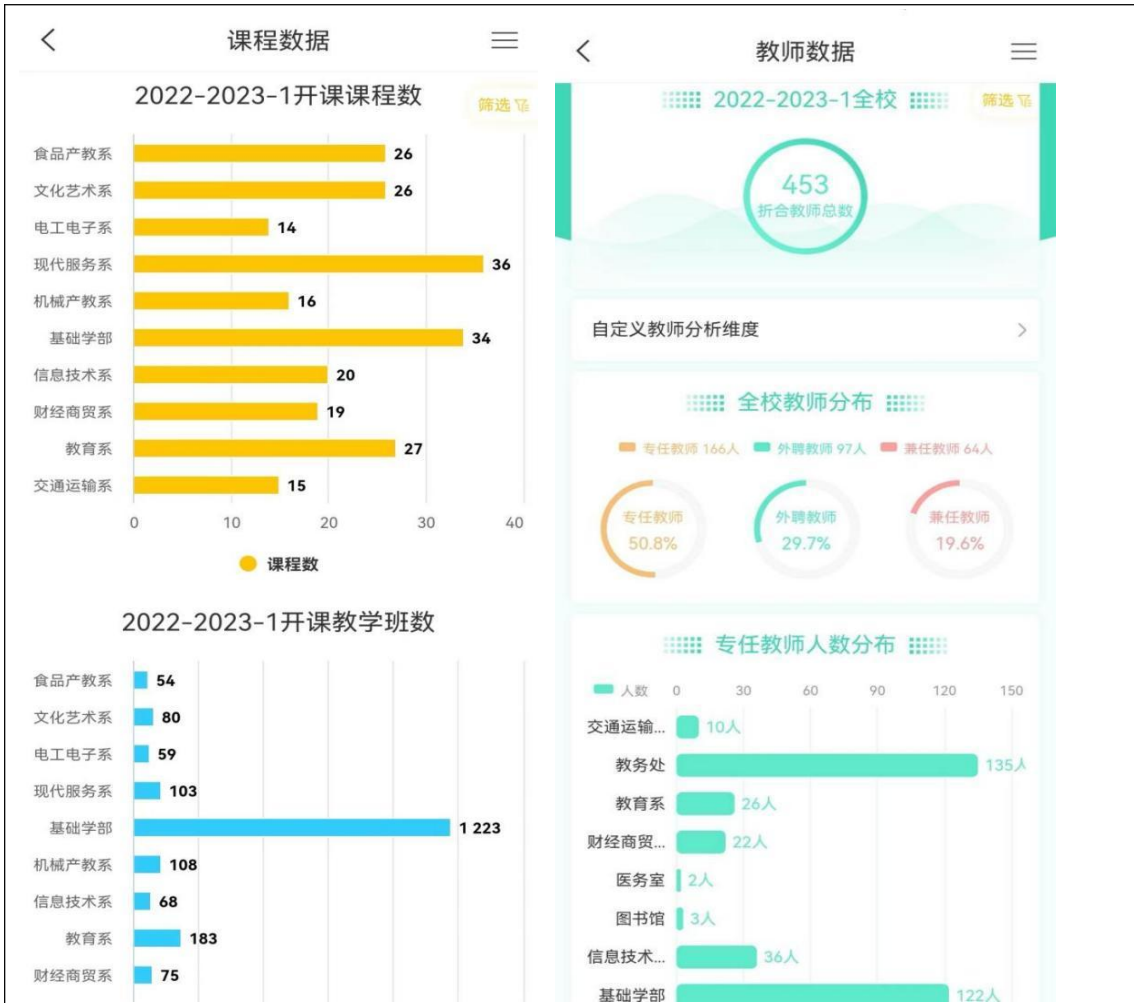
<

课程数据

≡

2022-2023-1开课课程数

筛选

食品产教系 26
文化艺术系 26
电工电子系 14
现代服务系 36
机械产教系 16
基础学部 34
信息技术系 20
财经商贸系 19
教育系 27
交通运输系 15

0 10 20 30 40

课程数

2022-2023-1开课教学班数

食品产教系 54
文化艺术系 80
电工电子系 59
现代服务系 103
基础学部 1 223
机械产教系 108
信息技术系 68
教育系 183
财经商贸系 75

<

教师数据

≡

2022-2023-1全校

筛选

453
折合教师总数

自定义教师分析维度

>

全校教师分布

专任教师 166人 外聘教师 97人 兼任教师 64人

专任教师 50.8%

外聘教师 29.7%

兼任教师 19.6%

专任教师人数分布

人数 0 30 60 90 120 150

交通运输... 10人
教务处 135人
教育系 26人
财经商贸... 22人
医务室 2人
图书馆 3人
信息技术... 36人
基础学部 122人